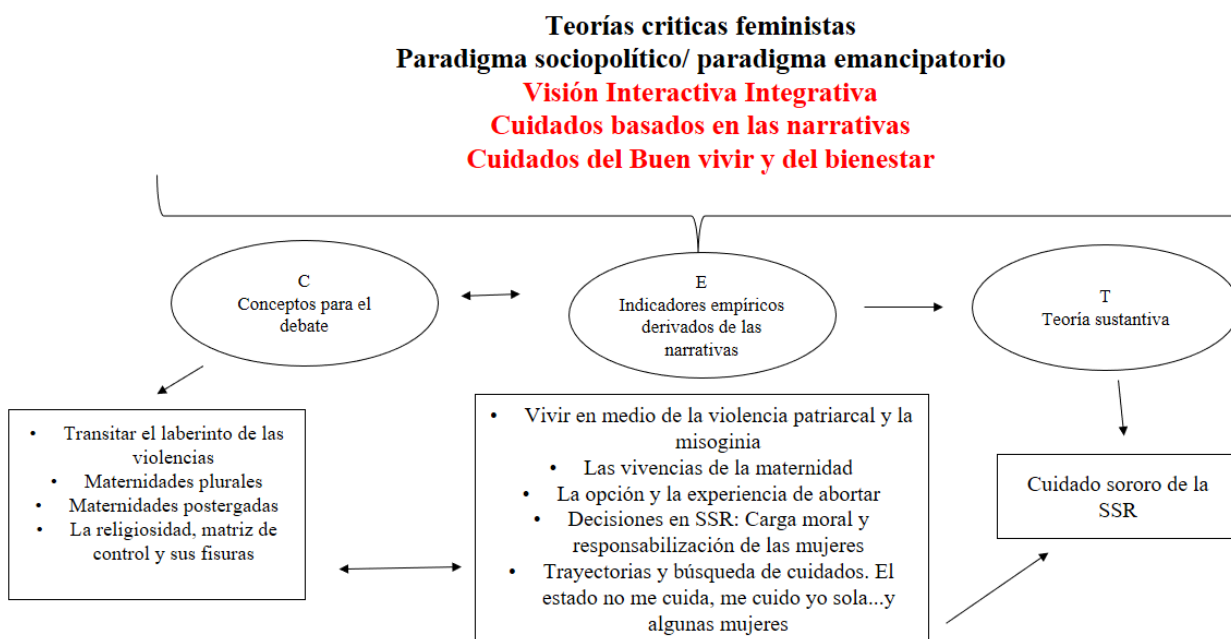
Teorías criticas feministas
Paradigma sociopolítico/ paradigma emancipatorio
Visión Interactiva Integrativa
Cuidados basados en las narrativas
Cuidados del Buen vivir y del bienestar

C
Conceptos para el debate

E
Indicadores empíricos derivados de las narrativas

T
Teoría sustantiva

- Transitar el laberinto de las violencias
- Maternidades plurales
- Maternidades postergadas
- La religiosidad, matriz de control y sus fisuras

- Vivir en medio de la violencia patriarcal y la misoginia
- Las vivencias de la maternidad
- La opción y la experiencia de abortar
- Decisiones en SSR: Carga moral y responsabilización de las mujeres
- Trayectorias y búsqueda de cuidados. El estado no me cuida, me cuido yo sola...y algunas mujeres

Cuidado sororo de la SSR